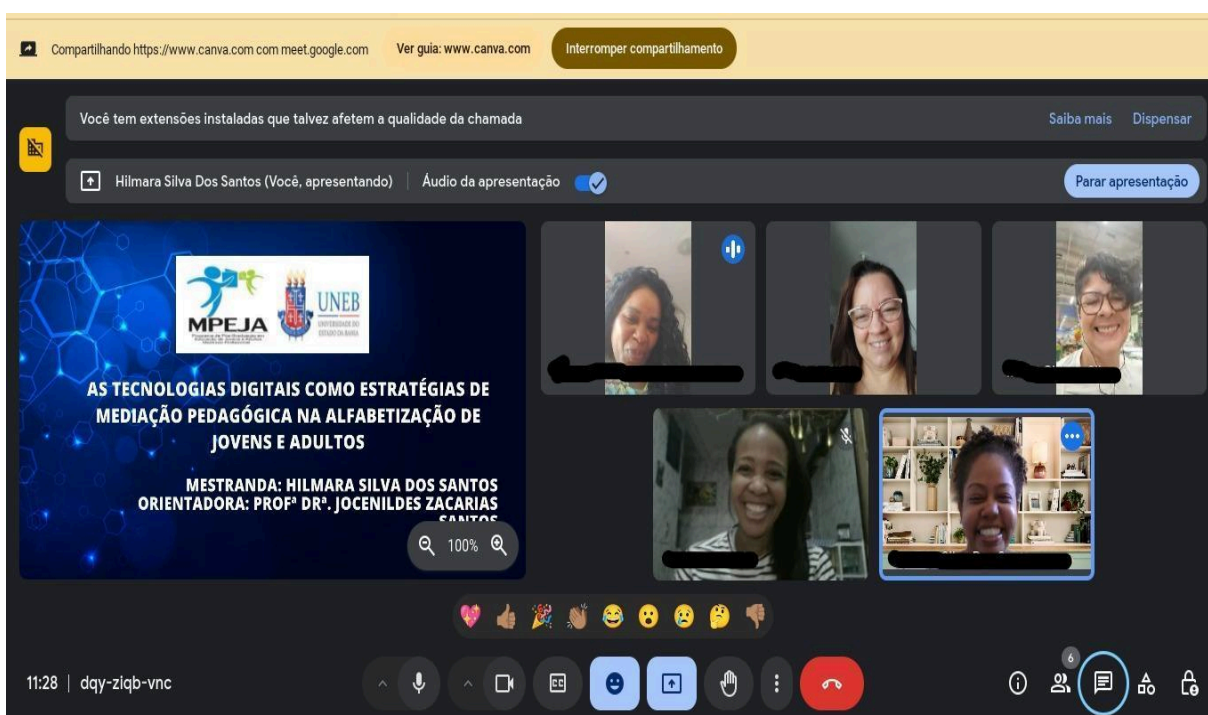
Compartilhando https://www.canva.com com meet.google.com Ver guia: www.canva.com Interromper compartilhamento

Você tem extensões instaladas que talvez afetem a qualidade da chamada Saiba mais Dispensar

Hilmara Silva Dos Santos (Você, apresentando) | Áudio da apresentação Parar apresentação

MPEJA UNEB

AS TECNOLOGIAS DIGITAIS COMO ESTRATÉGIAS DE MEDIAÇÃO PEDAGÓGICA NA ALFABETIZAÇÃO DE JOVENS E ADULTOS

MESTRANDA: HILMARA SILVA DOS SANTOS
ORIENTADORA: PROFª DRª. JOCENILDES ZACARIAS SANTOS

100%

11:28 | dqy-ziqb-vnc

6